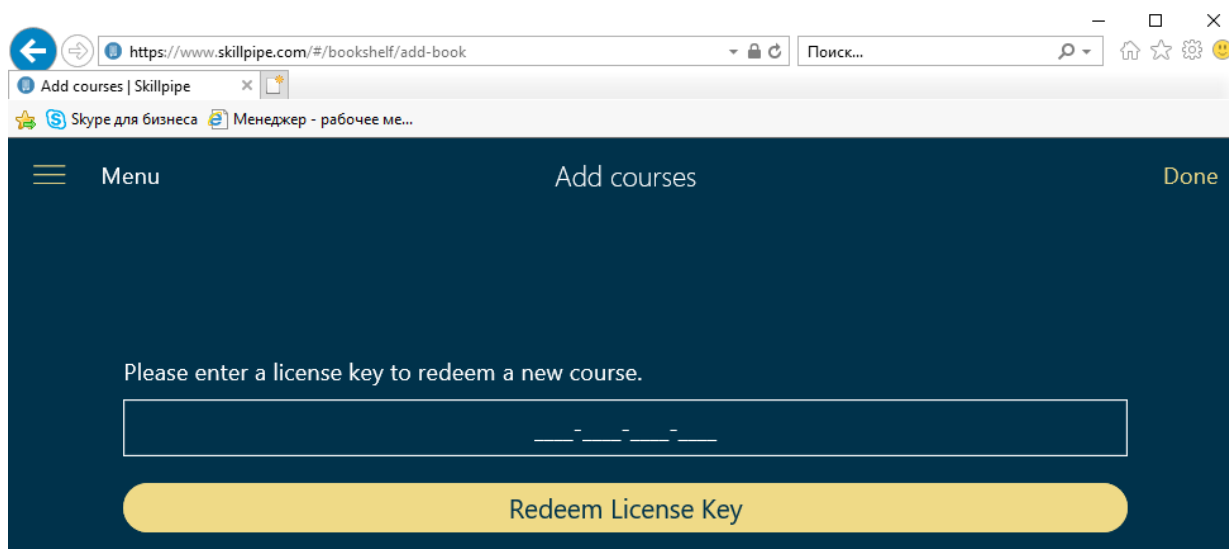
https://www.skillpipe.com/#/bookshelf/add-book

Поиск...

Add courses | Skillpipe

Skype для бизнеса

Менеджер - рабочее ме...

Menu

Add courses

Done

Please enter a license key to redeem a new course.

\_\_\_-\_\_\_-\_\_\_-\_\_\_

Redeem License Key